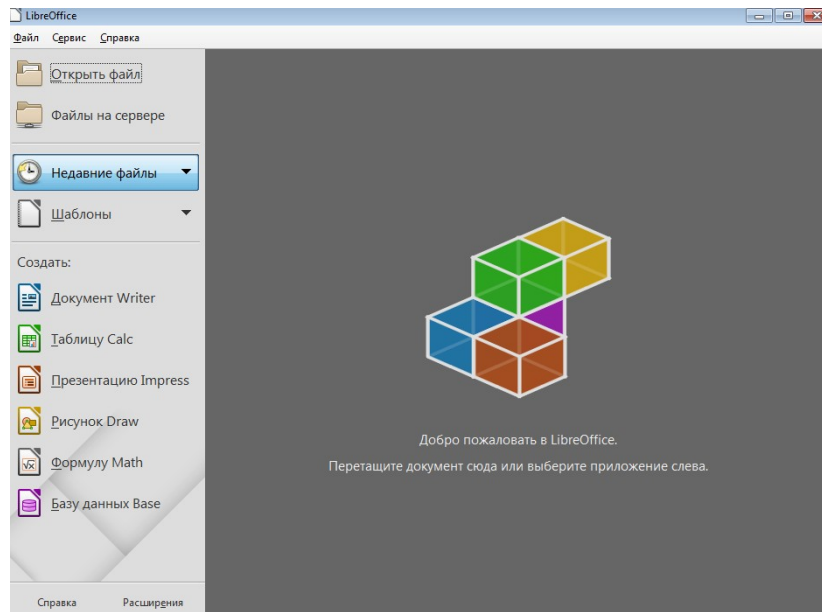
LibreOffice

Файл Сервис Справка

Открыть файл

Файлы на сервере

Недавние файлы

Шаблоны

Создать:

Документ Writer

Таблицу Calc

Презентацию Impress

Рисунок Draw

Формулу Math

Базу данных Base

Справка Расширения

Добро пожаловать в LibreOffice.

Перетащите документ сюда или выберите приложение слева.